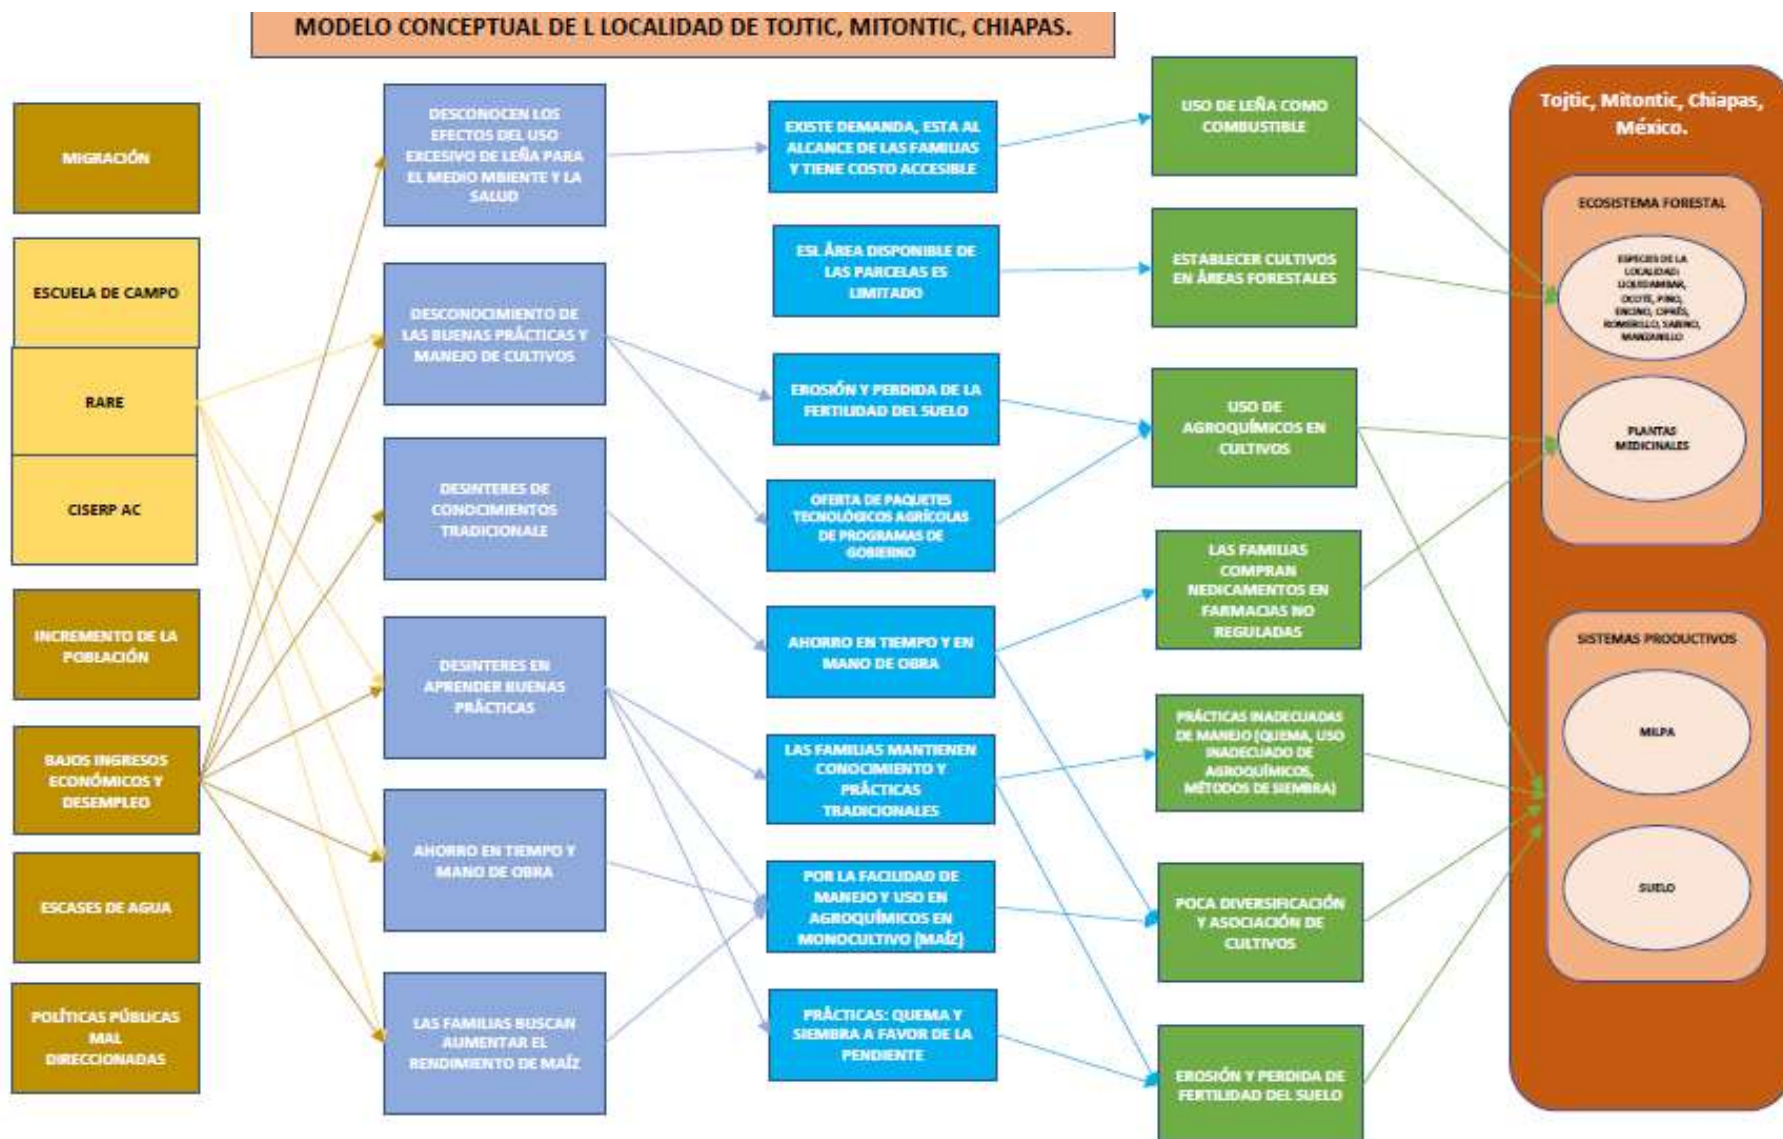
MODELO CONCEPTUAL DE L LOCALIDAD DE TOJTIC, MITONTIC, CHIAPAS.

MIGRACIÓN

ESCUELA DE CAMPO

RARE

CISERP AC

INCREMENTO DE LA POBLACIÓN

BAJOS INGRESOS ECONÓMICOS Y DESEMPLEO

ESCASES DE AGUA

POLÍTICAS PÚBLICAS MAL DIRECCIONADAS

DESCONOCEN LOS EFECTOS DEL USO EXCESIVO DE LEÑA PARA EL MEDIO MBIENTE Y LA SALUD

DESCONOCIMIENTO DE LAS BUENAS PRÁCTICAS Y MANEJO DE CULTIVOS

DESINTERES DE CONOCIMIENTOS TRADICIONALE

DESINTERES EN APRENDER BUENAS PRÁCTICAS

AHORRO EN TIEMPO Y MANO DE OBRA

LAS FAMILIAS BUSCAN AUMENTAR EL RENDIMIENTO DE MAÍZ

EXISTE DEMANDA, ESTA AL ALCANCE DE LAS FAMILIAS Y TIENE COSTO ACCESIBLE

ESL ÁREA DISPONIBLE DE LAS PARCELAS ES LIMITADO

EROSIÓN Y PERDIDA DE LA FERTILIDAD DEL SUELO

OFERTA DE PAQUETES TECNOLÓGICOS AGRÍCOLAS DE PROGRAMAS DE GOBIERNO

AHORRO EN TIEMPO Y EN MANO DE OBRA

LAS FAMILIAS MANTIENEN CONOCIMIENTO Y PRÁCTICAS TRADICIONALES

POR LA FACILIDAD DE MANEJO Y USO EN AGROQUÍMICOS EN MONOCULTIVO (MAÍZ)

PRÁCTICAS: QUEMA Y SIEMBRA A FAVOR DE LA PENDIENTE

USO DE LEÑA COMO COMBUSTIBLE

ESTABLECER CULTIVOS EN ÁREAS FORESTALES

USO DE AGROQUÍMICOS EN CULTIVOS

LAS FAMILIAS COMPRAN MEDICAMENTOS EN FARMACIAS NO REGULADAS

PRÁCTICAS INADECUADAS DE MANEJO (QUEMA, USO INADECUADO DE AGROQUÍMICOS, MÉTODOS DE SIEMBRA)

POCA DIVERSIFICACIÓN Y ASOCIACIÓN DE CULTIVOS

EROSIÓN Y PERDIDA DE FERTILIDAD DEL SUELO

Tojtic, Mitontic, Chiapas, México.

ECOSISTEMA FORESTAL

ESPECIES DE LA LOCALIDAD: LIQUIDAMBAR, OCOTE, PINO, ENCINO, CIPRÉS, ROMERILLO, SABINO, MANZANILLO

PLANTAS MEDICINALES

SISTEMAS PRODUCTIVOS

MILPA

SUELO